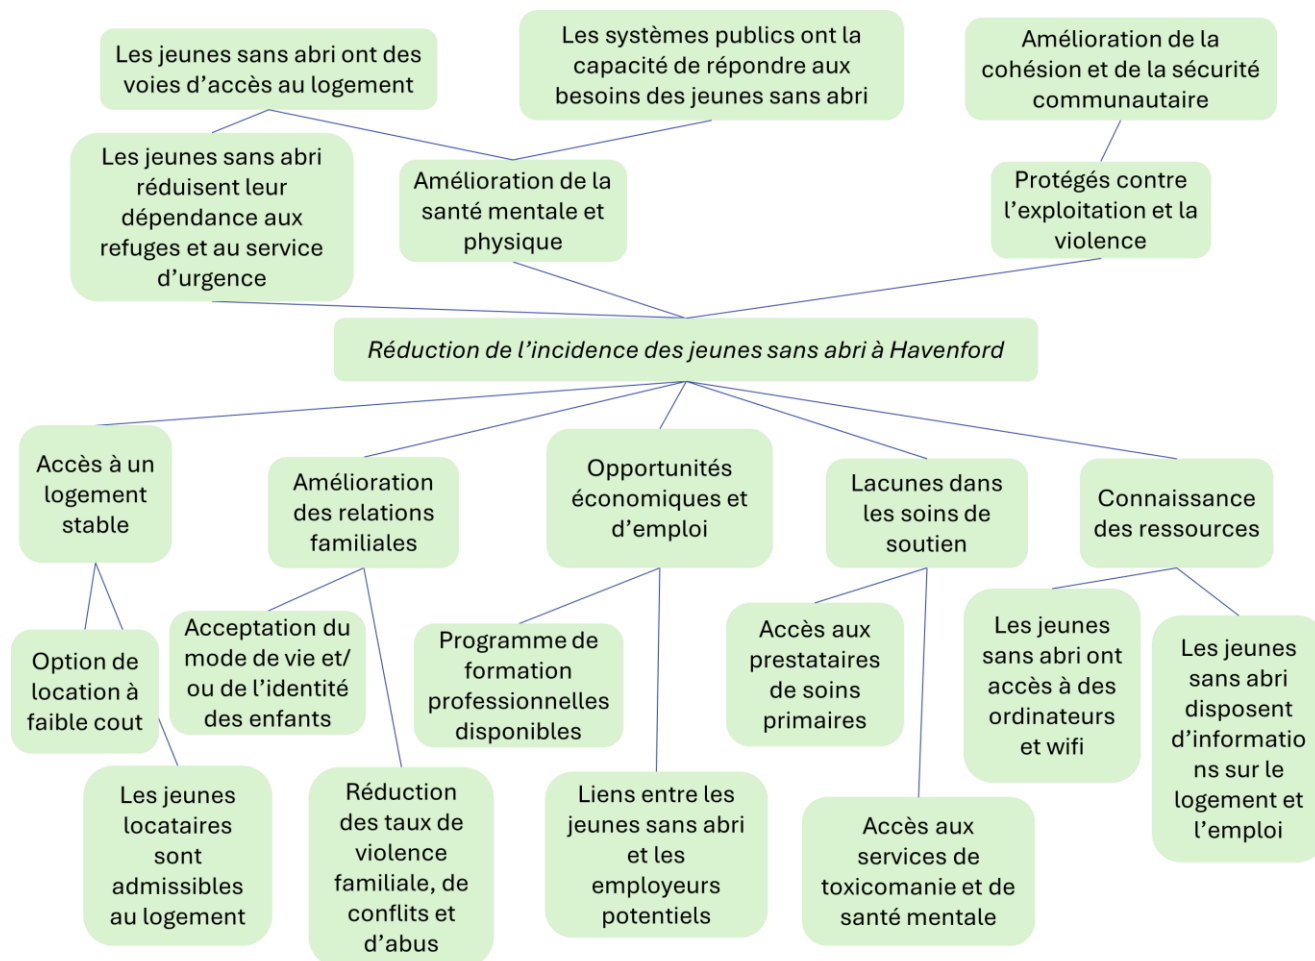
Les jeunes sans abri ont des voies d'accès au logement

Les systèmes publics ont la capacité de répondre aux besoins des jeunes sans abri

Amélioration de la cohésion et de la sécurité communautaire

Les jeunes sans abri réduisent leur dépendance aux refuges et au service d'urgence

Amélioration de la santé mentale et physique

Protégés contre l'exploitation et la violence

*Réduction de l'incidence des jeunes sans abri à Havenford*

Accès à un logement stable

Amélioration des relations familiales

Opportunités économiques et d'emploi

Lacunes dans les soins de soutien

Connaissance des ressources

Option de location à faible cout

Acceptation du mode de vie et/ ou de l'identité des enfants

Programme de formation professionnelles disponibles

Accès aux prestataires de soins primaires

Les jeunes sans abri ont accès à des ordinateurs et wifi

Les jeunes sans abri disposent d'informations sur le logement et l'emploi

Les jeunes locataires sont admissibles au logement

Réduction des taux de violence familiale, de conflits et d'abus

Liens entre les jeunes sans abri et les employeurs potentiels

Accès aux services de toxicomanie et de santé mentale